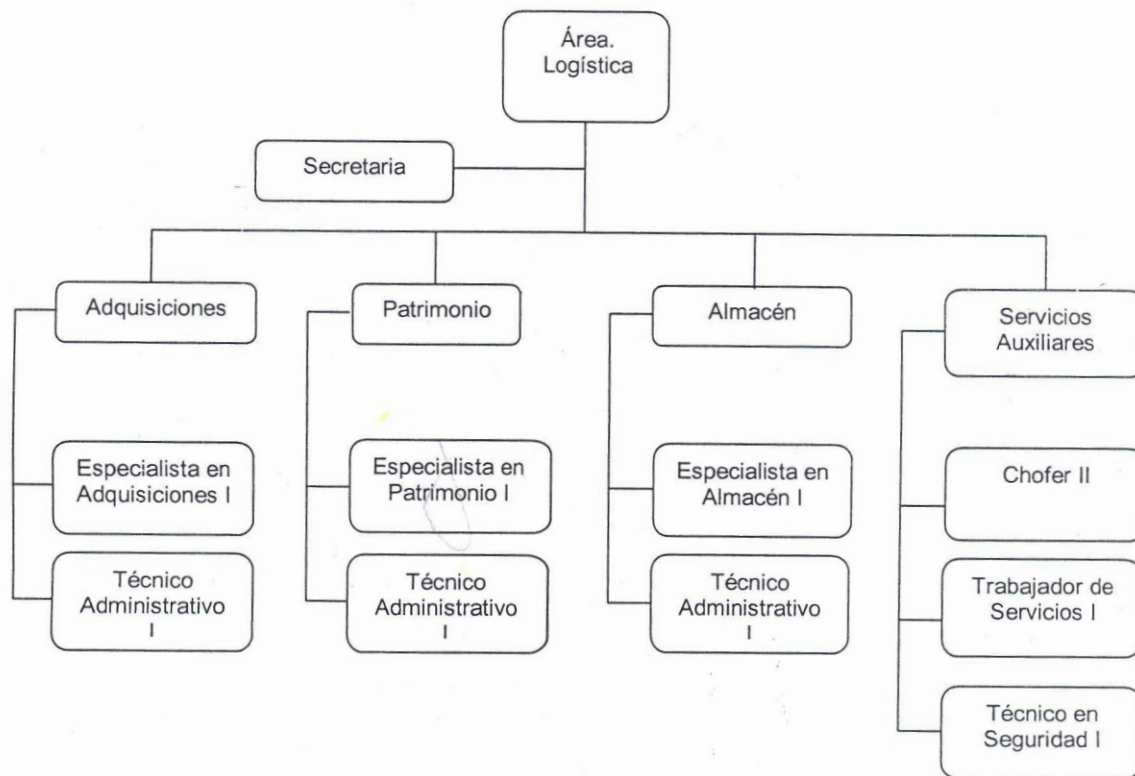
Área. Logística

Secretaria

Adquisiciones

Especialista en Adquisiciones I

Técnico Administrativo I

Patrimonio

Especialista en Patrimonio I

Técnico Administrativo I

Almacén

Especialista en Almacén I

Técnico Administrativo I

Servicios Auxiliares

Chofer II

Trabajador de Servicios I

Técnico en Seguridad I